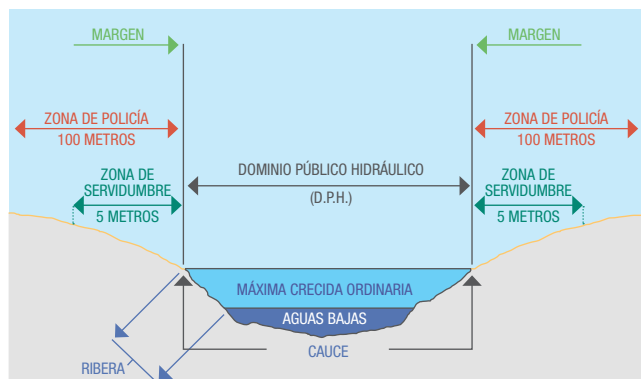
MARGEN

MARGEN

ZONA DE POLICÍA
100 METROS

ZONA DE POLICÍA
100 METROS

ZONA DE SERVIDUMBRE
5 METROS

DOMINIO PÚBLICO HIDRÁULICO
(D.P.H.)

ZONA DE SERVIDUMBRE
5 METROS

MÁXIMA CRECIDA ORDINARIA

AGUAS BAJAS

CAUCE

RIBERA